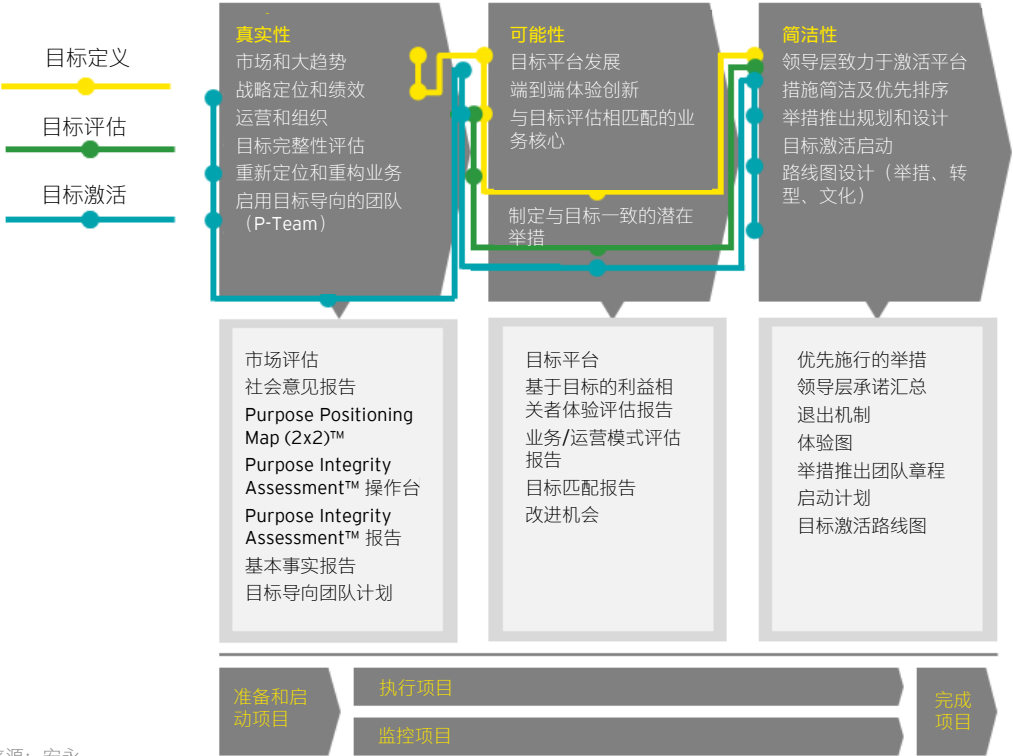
目标定义

目标评估

目标激活

真实性
市场和大趋势
战略定位和绩效
运营和组织
目标完整性评估
重新定位和重构业务
启用目标导向的团队（P-Team）

可能性
目标平台发展
端到端体验创新
与目标评估相匹配的业务核心

制定与目标一致的潜在举措

简洁性
领导层致力于激活平台
措施简洁及优先排序
举措推出规划和设计
目标激活启动
路线图设计（举措、转型、文化）

市场评估
社会意见报告
Purpose Positioning Map (2x2)™
Purpose Integrity Assessment™ 操作台
Purpose Integrity Assessment™ 报告
基本事实报告
目标导向团队计划

目标平台
基于目标的利益相关者体验评估报告
业务/运营模式评估报告
目标匹配报告
改进机会

优先施行的举措
领导层承诺汇总
退出机制
体验图
举措推出团队章程
启动计划
目标激活路线图

准备和启动项目

执行项目

监控项目

完成项目

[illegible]源：安永